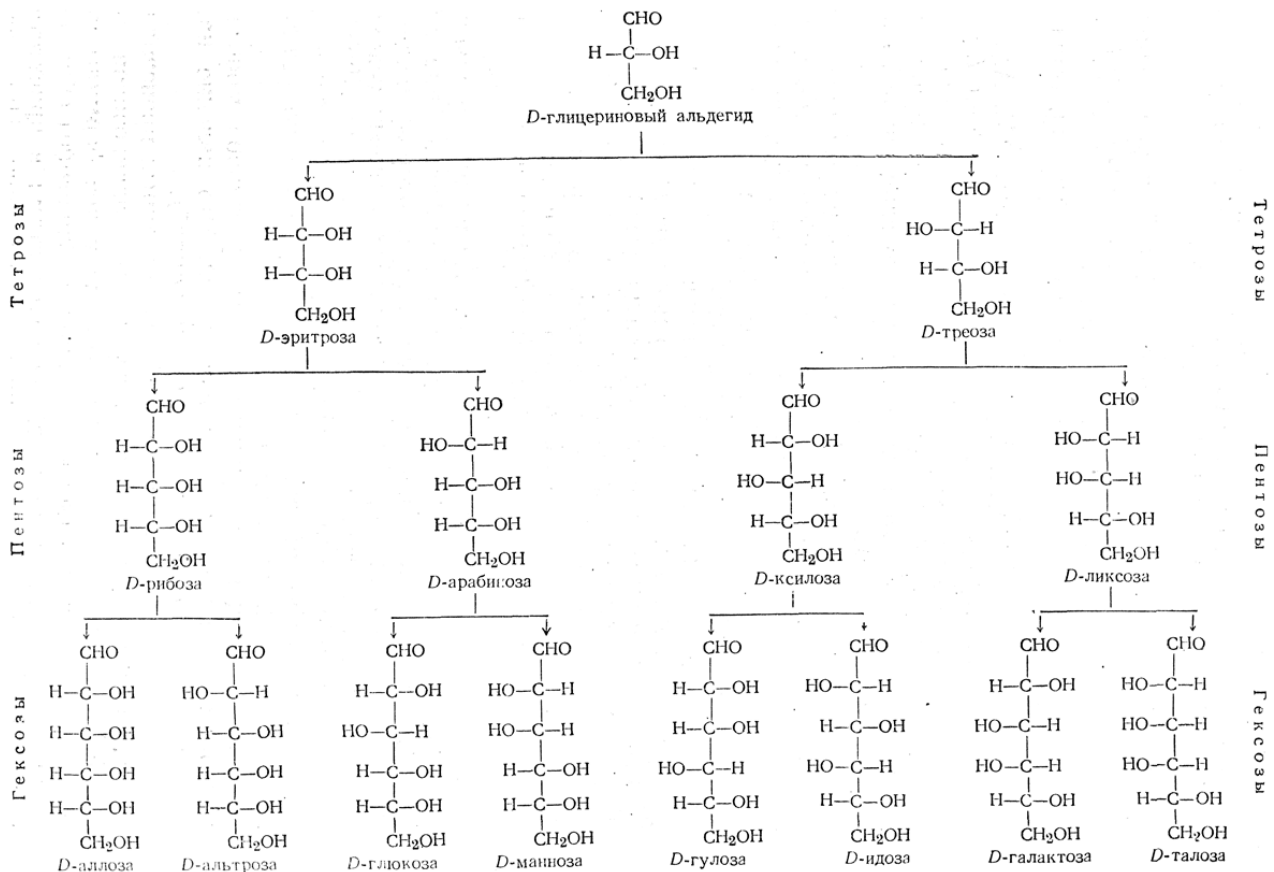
CHO
H—C—OH
CH$_2$OH
D-глицериновый альдегид

Тетрозы

CHO
H—C—OH
H—C—OH
CH$_2$OH
D-эритроза

CHO
HO—C—H
H—C—OH
CH$_2$OH
D-треоза

Тетрозы

Пентозы

CHO
H—C—OH
H—C—OH
H—C—OH
CH$_2$OH
D-рибоза

CHO
HO—C—H
H—C—OH
H—C—OH
CH$_2$OH
D-арабиноза

CHO
H—C—OH
HO—C—H
H—C—OH
CH$_2$OH
D-ксилоза

CHO
HO—C—H
HO—C—H
H—C—OH
CH$_2$OH
D-ликсоза

Пентозы

Гексозы

CHO
H—C—OH
H—C—OH
H—C—OH
H—C—OH
CH$_2$OH
D-аллоза

CHO
HO—C—H
H—C—OH
H—C—OH
H—C—OH
CH$_2$OH
D-альтроза

CHO
H—C—OH
HO—C—H
H—C—OH
H—C—OH
CH$_2$OH
D-глюкоза

CHO
HO—C—H
HO—C—H
H—C—OH
H—C—OH
CH$_2$OH
D-манноза

CHO
H—C—OH
H—C—OH
HO—C—H
H—C—OH
CH$_2$OH
D-гулоза

CHO
HO—C—H
H—C—OH
HO—C—H
H—C—OH
CH$_2$OH
D-идоза

CHO
H—C—OH
HO—C—H
HO—C—H
H—C—OH
CH$_2$OH
D-галактоза

CHO
HO—C—H
HO—C—H
HO—C—H
H—C—OH
CH$_2$OH
D-талоза

Гексозы